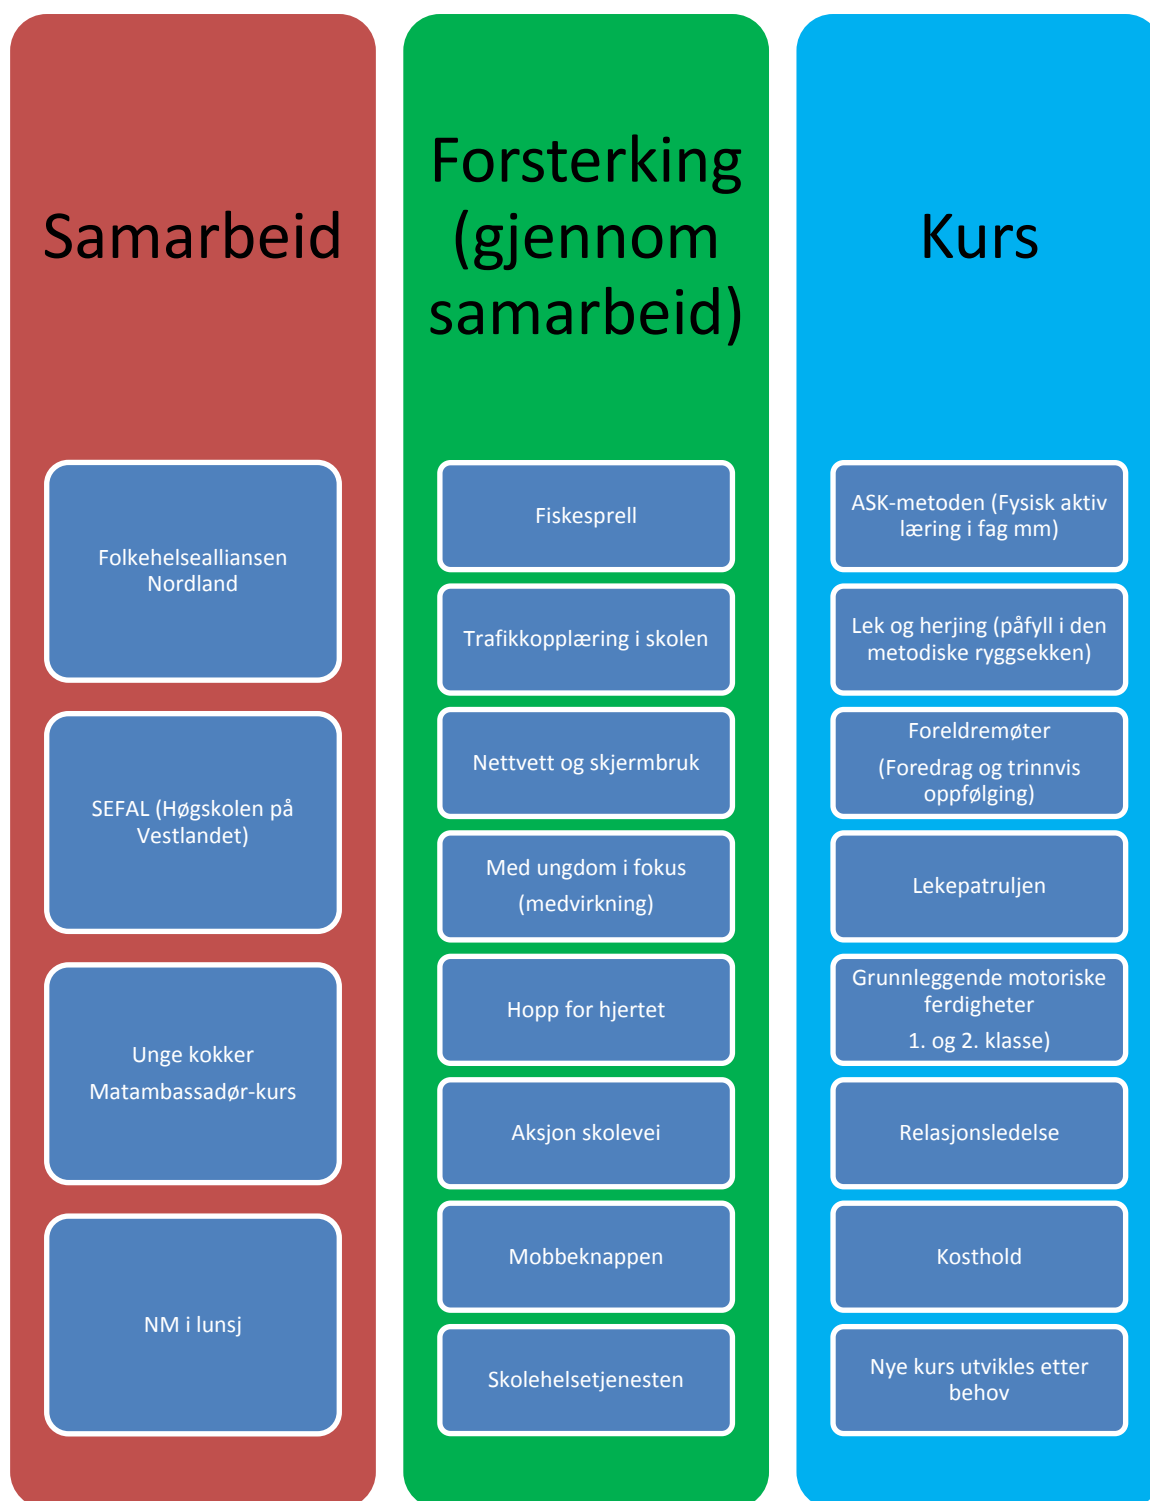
Samarbeid

Folkehelsealliansen Nordland

SEFAL (Høgskolen på Vestlandet)

Unge kokker

Matambassadør-kurs

NM i lunsj

Forsterking (gjennom samarbeid)

Fiskesprell

Trafikkopplæring i skolen

Nettvett og skjermbruk

Med ungdom i fokus

(medvirkning)

Hopp for hjertet

Aksjon skolevei

Mobbeknappen

Skolehelsetjenesten

Kurs

ASK-metoden (Fysisk aktiv læring i fag mm)

Lek og herjing (påfyll i den metodiske ryggsekken)

Foreldremøter

(Foredrag og trinnvis oppfølging)

Lekepatruljen

Grunnleggende motoriske ferdigheter

1. og 2. klasse)

Relasjonsledelse

Kosthold

Nye kurs utvikles etter behov